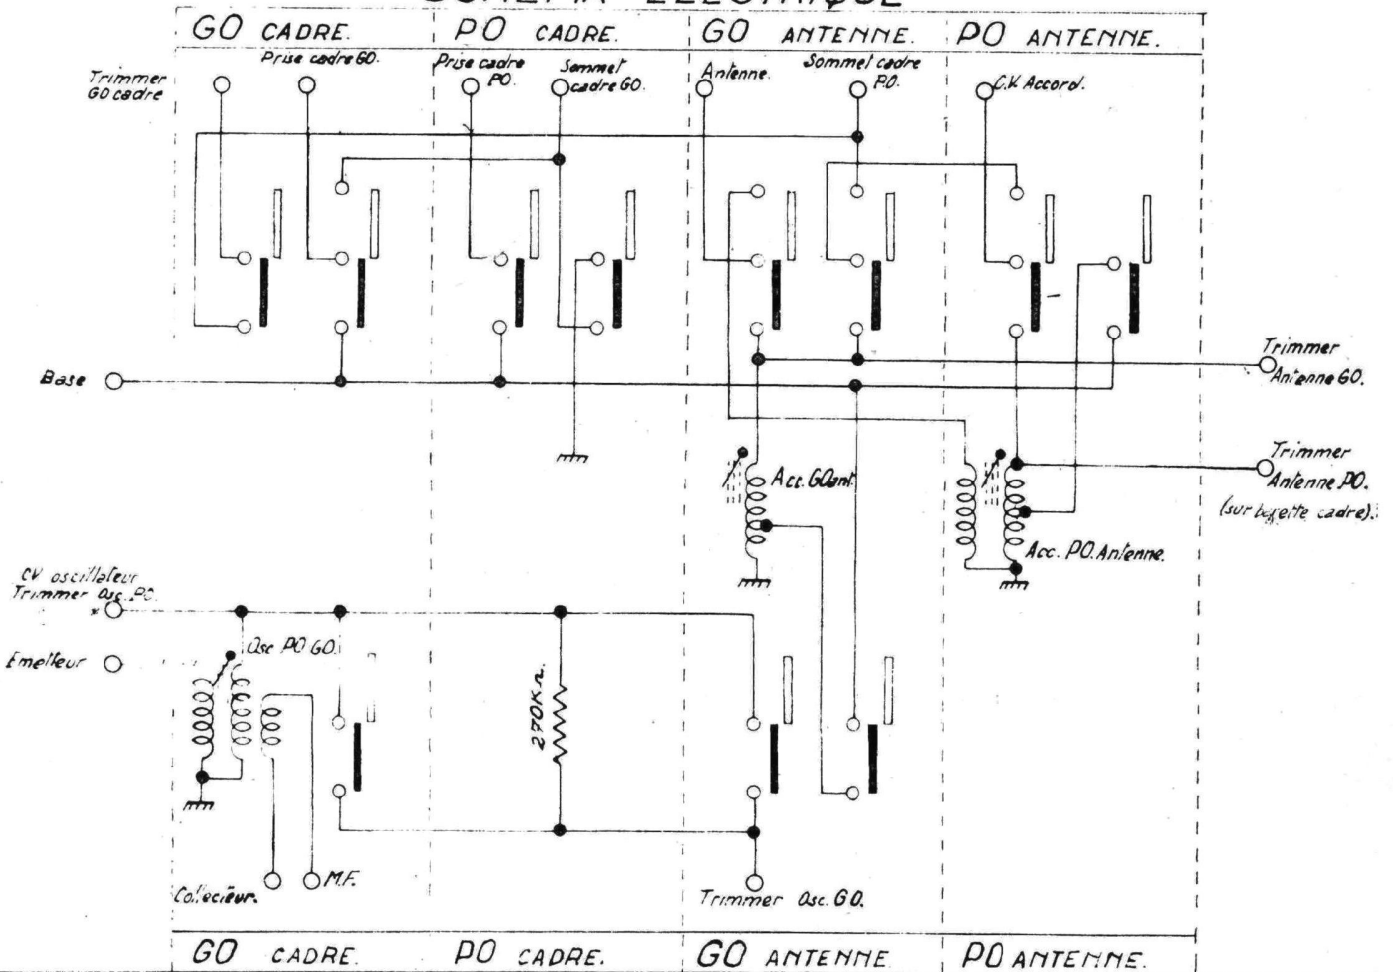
GO CADRE.
PO CADRE.
GO ANTENNE.
PO ANTENNE.

Trimmer GO cadre
Prise cadre GO.
Prise cadre PO.
Sommet cadre GO.
Antenne.
Sommet cadre PO.
C.V. Accord.

Base
Trimmer Antenne GO.
Acc. GO ant.
Trimmer Antenne PO.
(sur barette cadre).
Acc. PO. Antenne.

CV oscillateur Trimmer Osc. PO.
Emetteur
Osc PO GO.
270K$\Omega$
Collecteur.
M.F.
Trimmer Osc. GO.

GO CADRE.
PO CADRE.
GO ANTENNE.
PO ANTENNE.